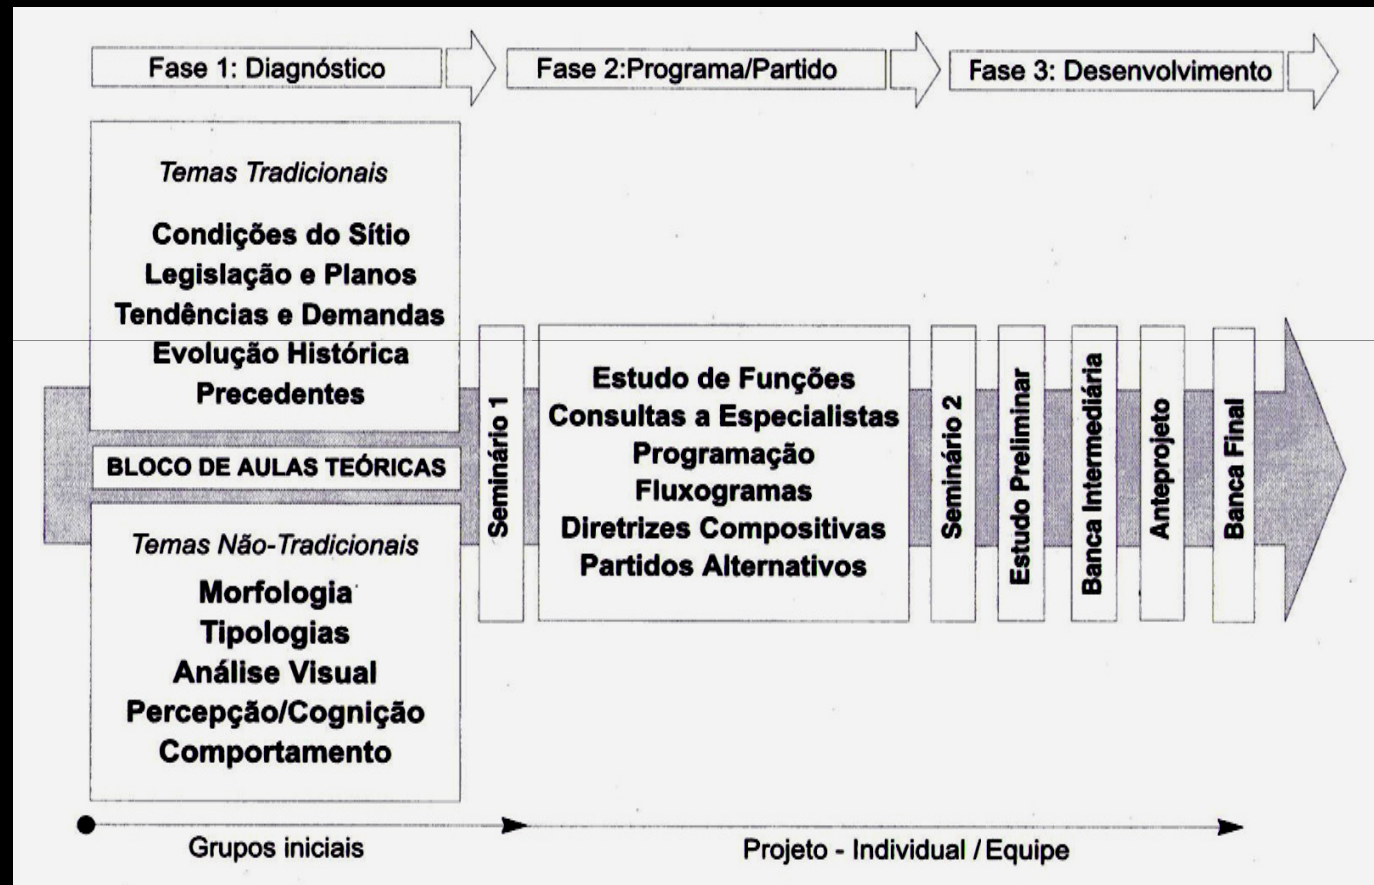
Fase 1: Diagnóstico

Fase 2:Programa/Partido

Fase 3: Desenvolvimento

Temas Tradicionais

Condições do Sítio
Legislação e Planos
Tendências e Demandas
Evolução Histórica
Precedentes

BLOCO DE AULAS TEÓRICAS

Temas Não-Tradicionais

Morfologia
Tipologias
Análise Visual
Percepção/Cognição
Comportamento

Seminário 1

Estudo de Funções
Consultas a Especialistas
Programação
Fluxogramas
Diretrizes Compositivas
Partidos Alternativos

Seminário 2

Estudo Preliminar

Banca Intermediária

Anteprojeto

Banca Final

Grupos iniciais

Projeto - Individual / Equipe